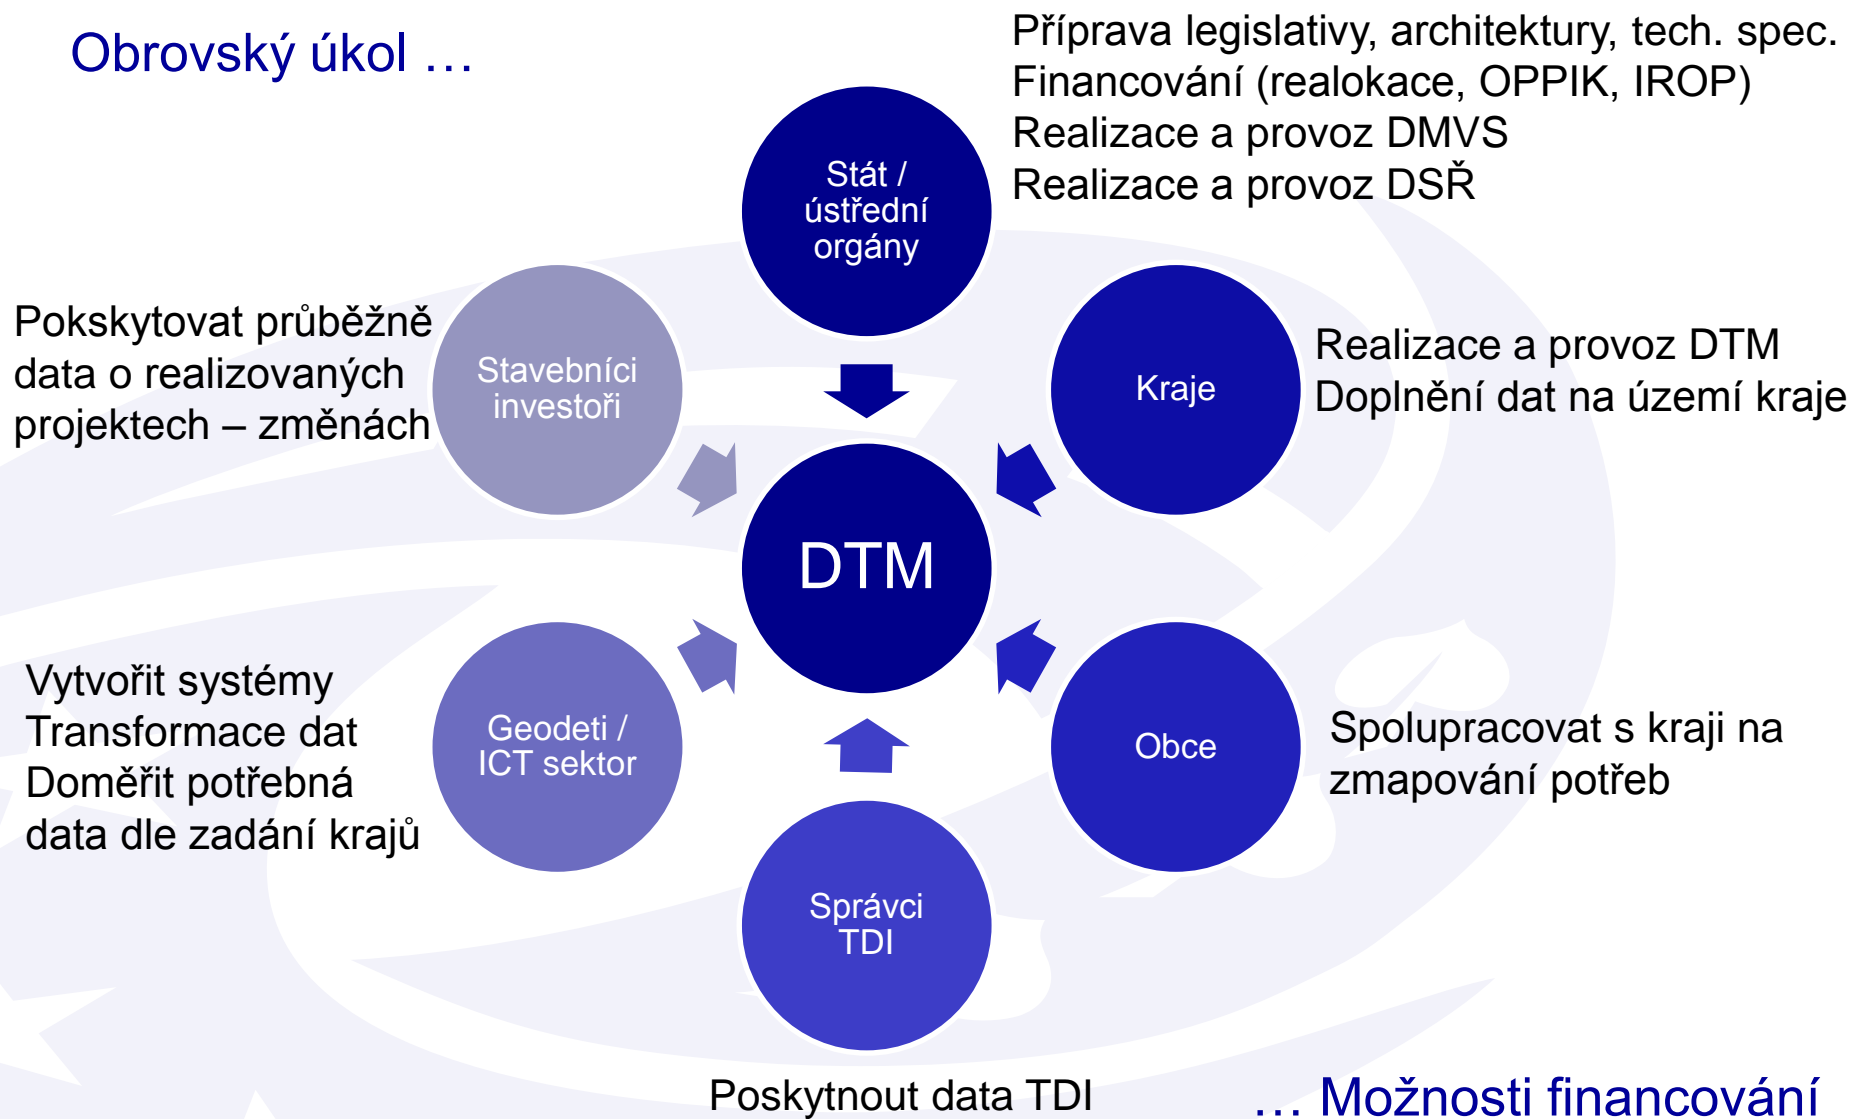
Obrovský úkol …

Příprava legislativy, architektury, tech. spec.
Financování (realokace, OPPIK, IROP)
Realizace a provoz DMVS
Realizace a provoz DSŘ

Stát / ústřední orgány

Pokskytovat průběžně data o realizovaných projektech – změnách

Stavebníci investoři

Kraje

Realizace a provoz DTM
Doplnění dat na území kraje

DTM

Vytvořit systémy
Transformace dat
Doměřit potřebná data dle zadání krajů

Geodeti / ICT sektor

Obce

Spolupracovat s kraji na zmapování potřeb

Správci TDI

Poskytnout data TDI

… Možnosti financování